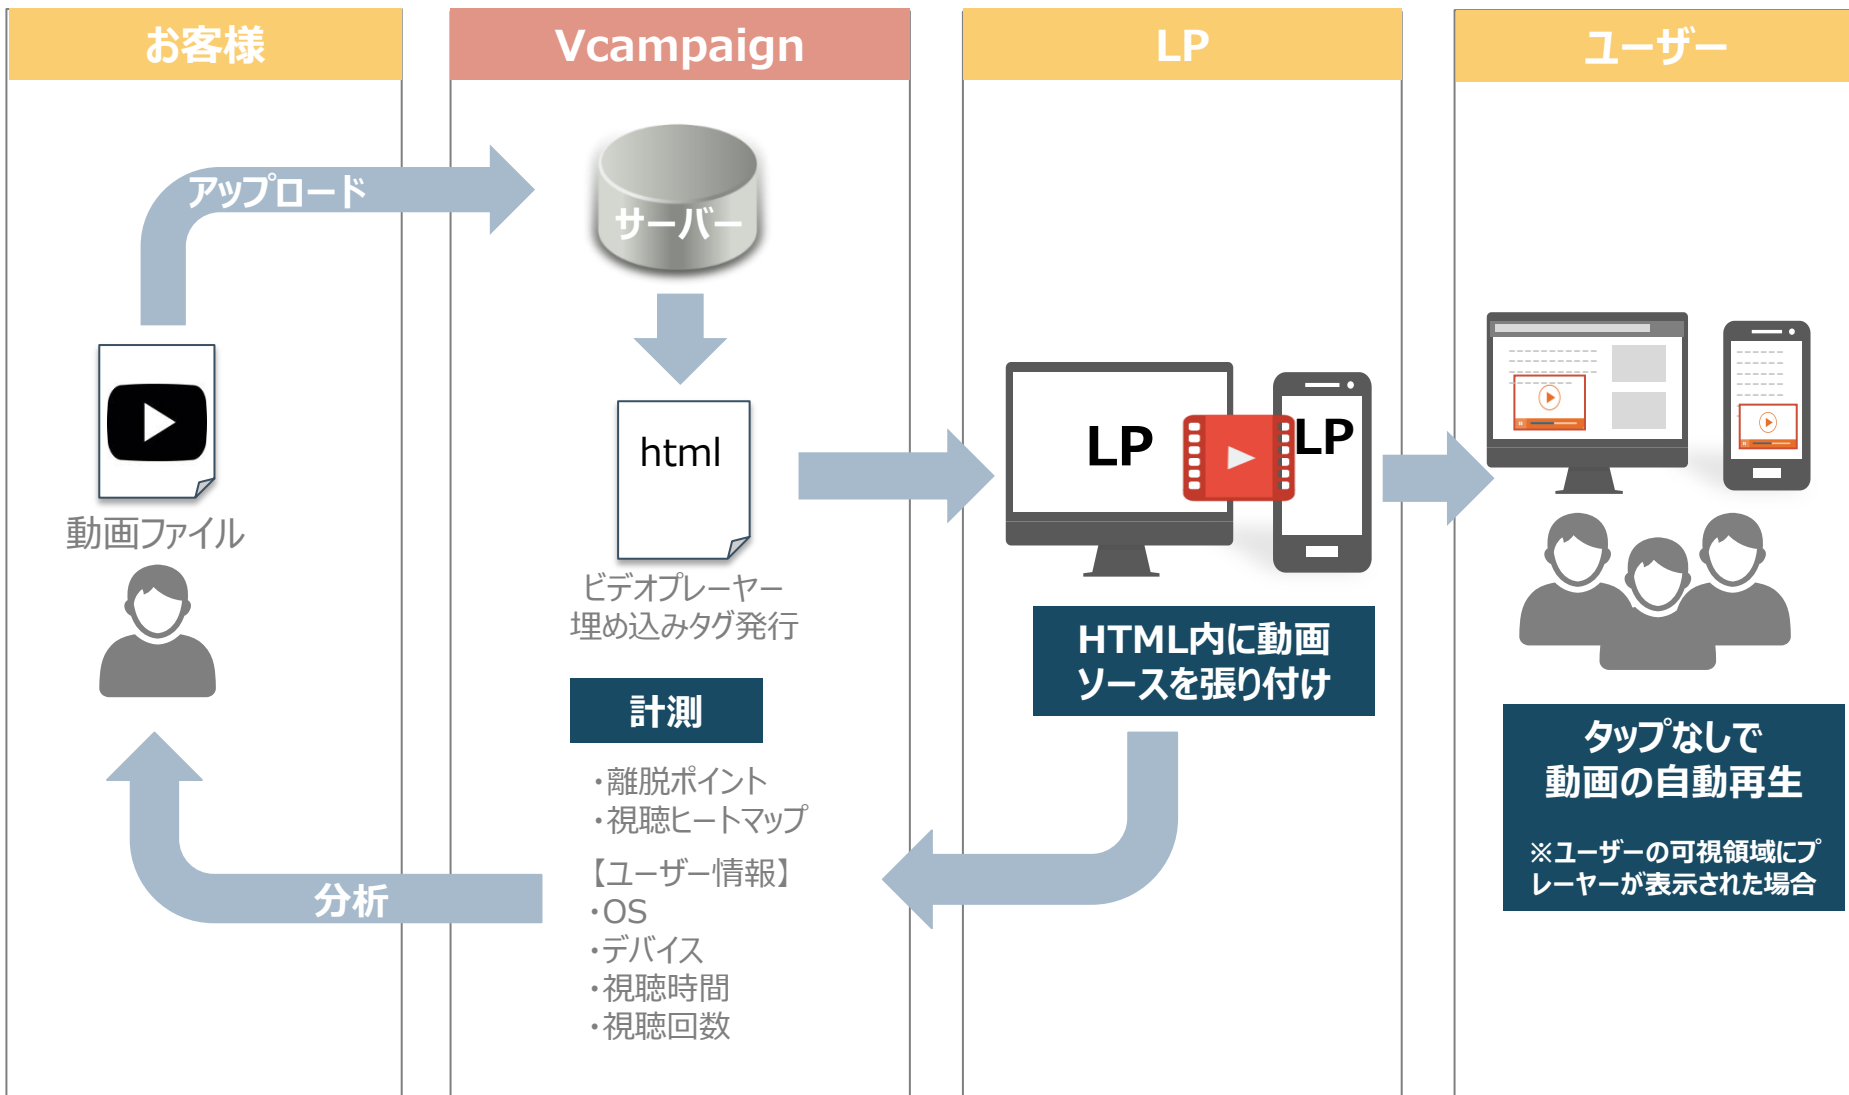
お客様

Vcampaign

LP

ユーザー

アップロード

サーバー

動画ファイル

html

ビデオプレーヤー
埋め込みタグ発行

計測

・離脱ポイント
・視聴ヒートマップ
【ユーザー情報】
・OS
・デバイス
・視聴時間
・視聴回数

分析

LP

LP

HTML内に動画
ソースを張り付け

タップなしで
動画の自動再生

※ユーザーの可視領域にプレーヤーが表示された場合